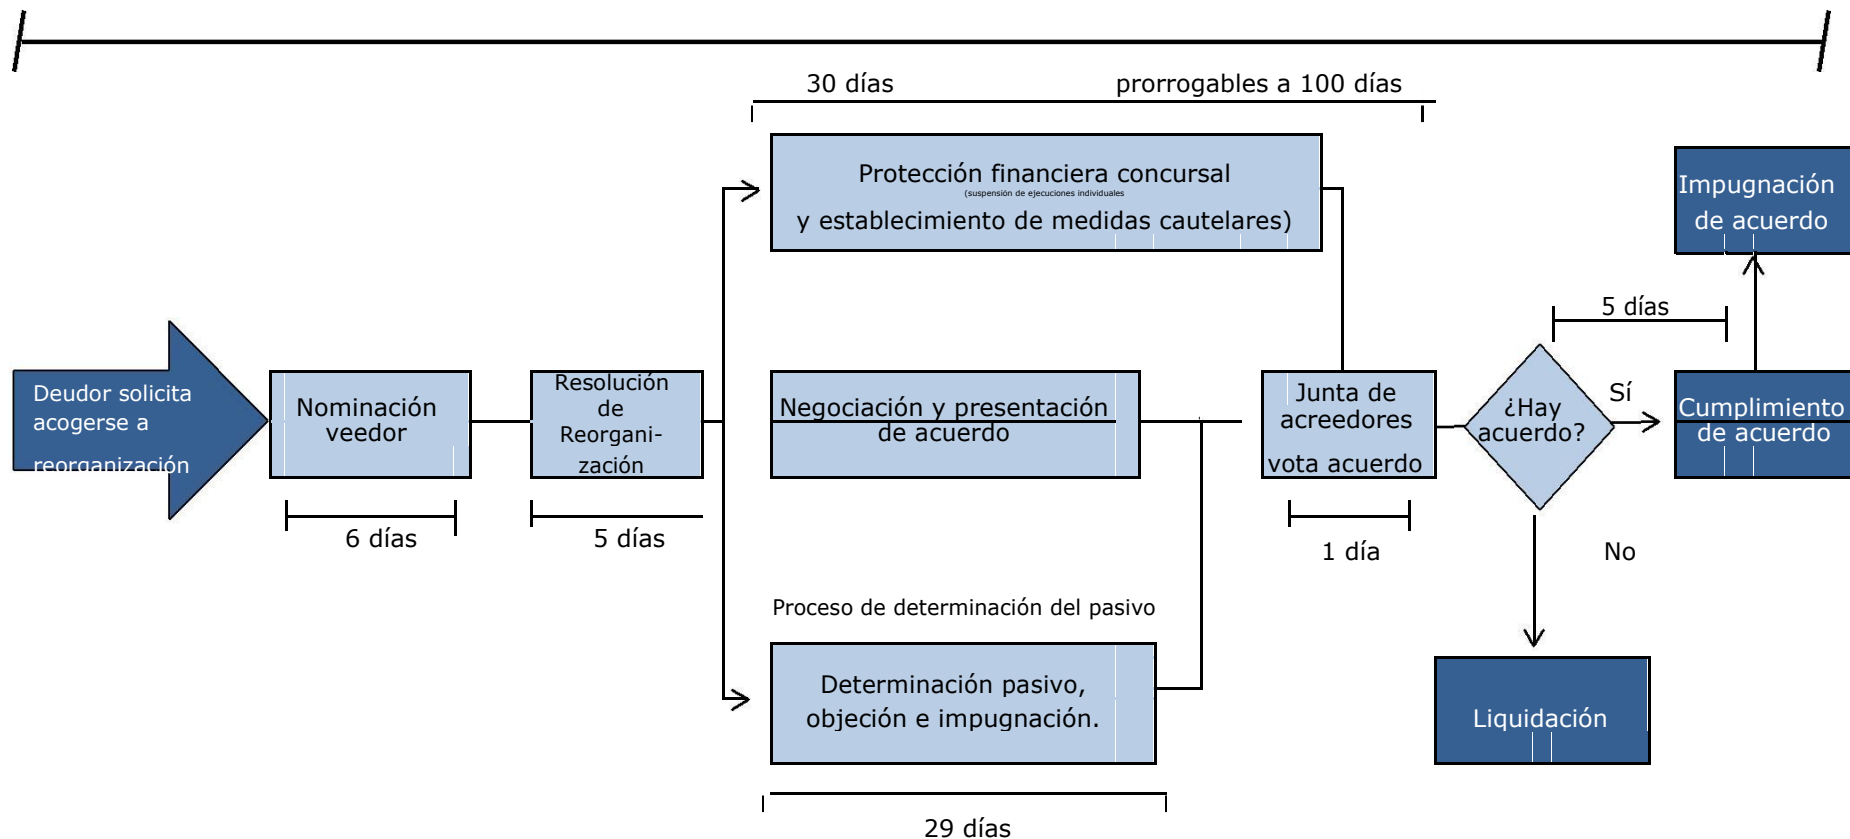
30 días prorrogables a 100 días

Protección financiera concursal
(suspensión de ejecuciones individuales
y establecimiento de medidas cautelares)

Impugnación de acuerdo

5 días

Deudor solicita acogerse a reorganización

Nominación veedor

Resolución de Reorganización

Negociación y presentación de acuerdo

Junta de acreedores vota acuerdo

¿Hay acuerdo?

Sí

Cumplimiento de acuerdo

6 días

5 días

1 día

No

Proceso de determinación del pasivo

Determinación pasivo, objeción e impugnación.

Liquidación

29 días